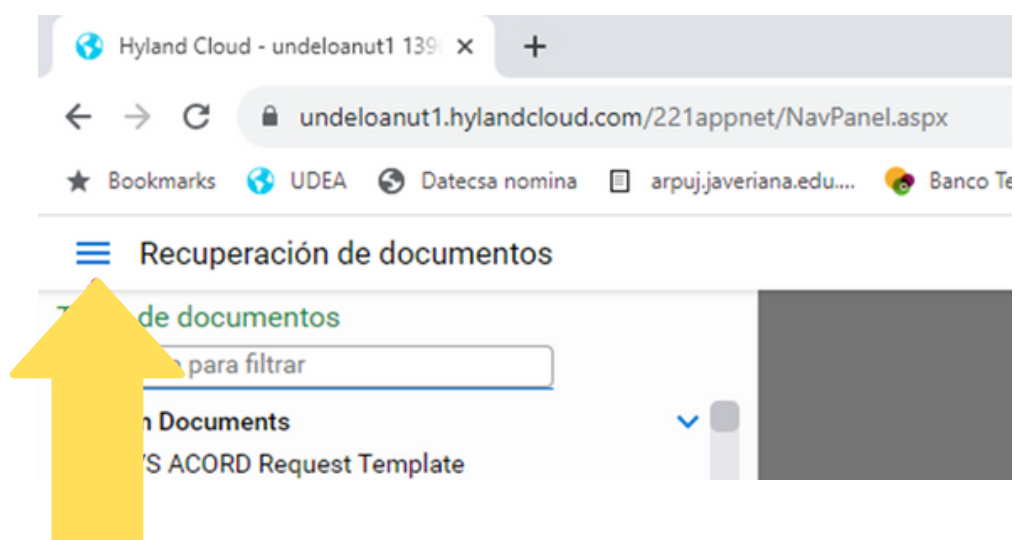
Hyland Cloud - undeloanut1 139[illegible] ×
+

undeloanut1.hylandcloud.com/221appnet/NavPanel.aspx

Bookmarks UDEA Datecsa nomina arpuj.javeriana.edu.... Banco Te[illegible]

Recuperación de documentos

T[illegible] de documentos
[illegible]a para filtrar
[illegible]n Documents
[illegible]S ACORD Request Template